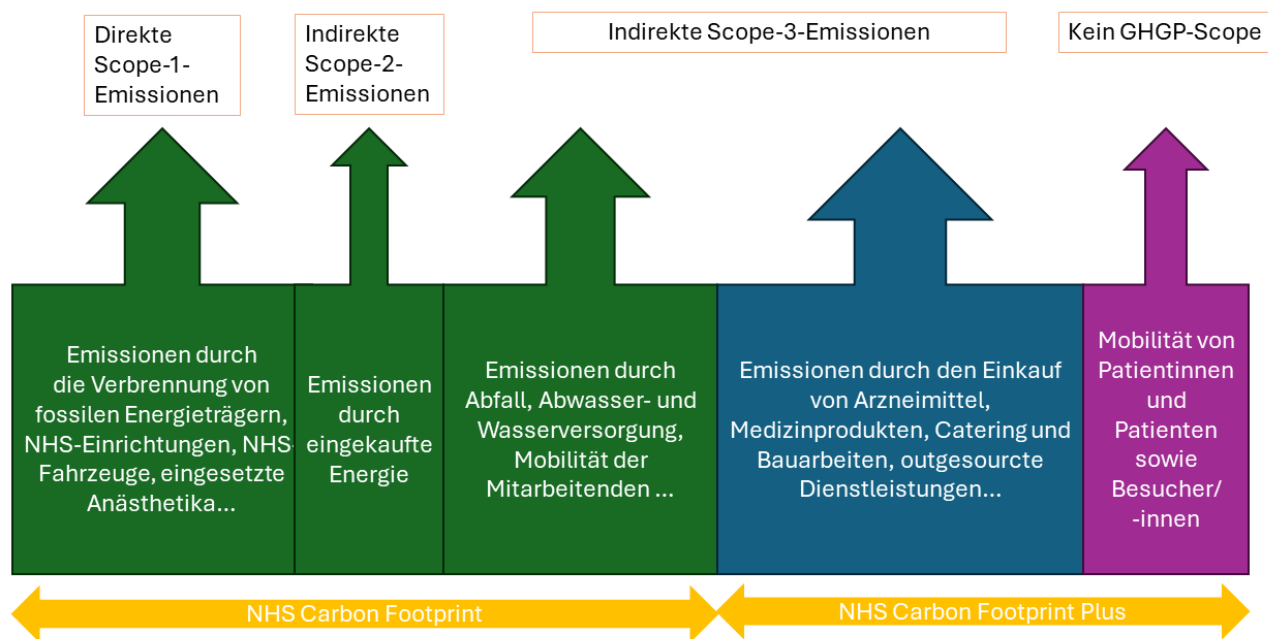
Direkte Scope-1-Emissionen

Indirekte Scope-2-Emissionen

Indirekte Scope-3-Emissionen

Kein GHGP-Scope

Emissionen durch die Verbrennung von fossilen Energieträgern, NHS-Einrichtungen, NHS-Fahrzeuge, eingesetzte Anästhetika…

Emissionen durch eingekaufte Energie

Emissionen durch Abfall, Abwasser- und Wasserversorgung, Mobilität der Mitarbeitenden …

Emissionen durch den Einkauf von Arzneimittel, Medizinprodukten, Catering und Bauarbeiten, outgesourcte Dienstleistungen…

Mobilität von Patientinnen und Patienten sowie Besucher/-innen

NHS Carbon Footprint

NHS Carbon Footprint Plus